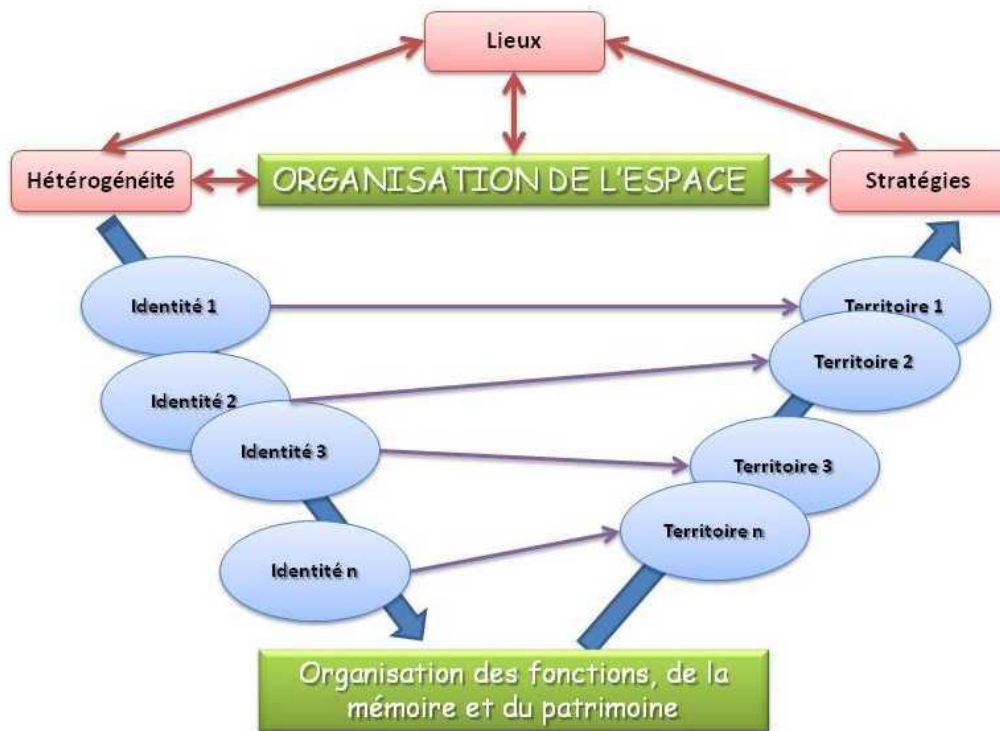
Lieux

Hétérogénéité

ORGANISATION DE L'ESPACE

Stratégies

Identité 1

Territoire 1

Territoire 2

Identité 2

Identité 3

Territoire 3

Territoire n

Identité n

Organisation des fonctions, de la mémoire et du patrimoine